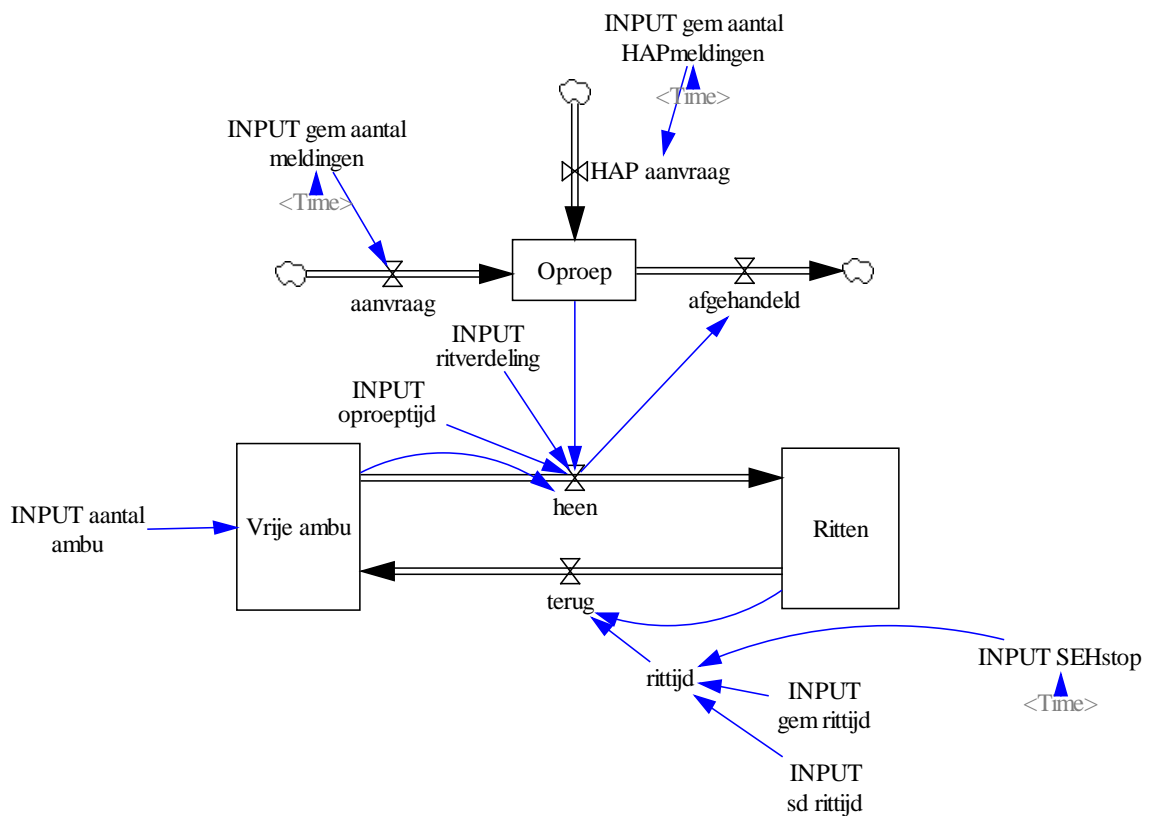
INPUT gem aantal HAPmeldingen

<Time>

HAP aanvraag

INPUT gem aantal meldingen

<Time>

aanvraag

Oproep

afgehandeld

INPUT ritverdeling

INPUT oproeptijd

heen

INPUT aantal ambu

Vrije ambu

Ritten

terug

rittijd

INPUT SEHstop

<Time>

INPUT gem rittijd

INPUT sd rittijd